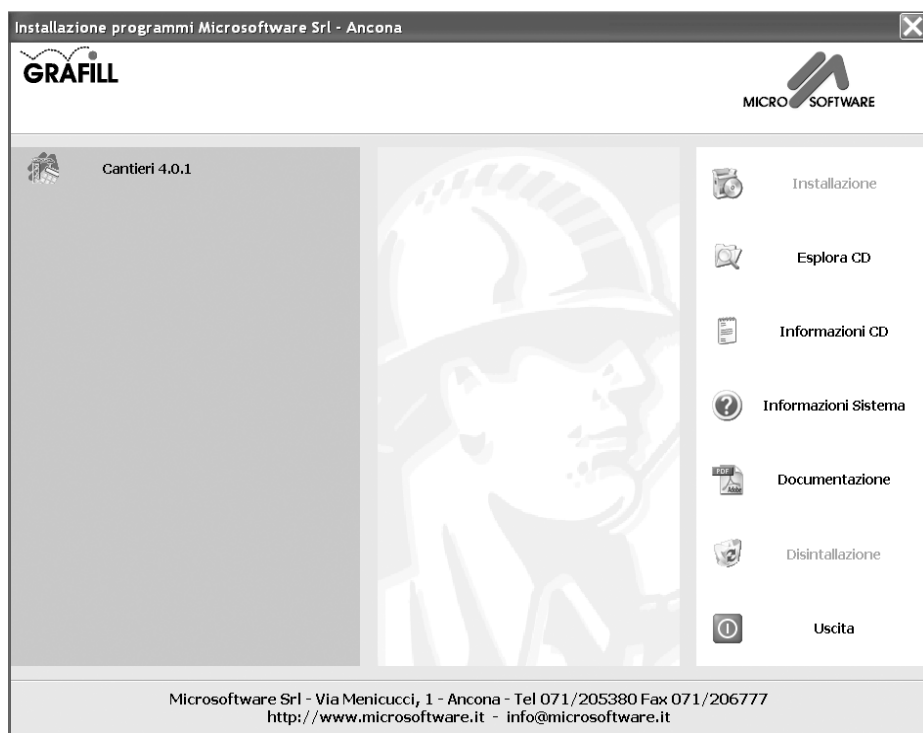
Installazione programmi Microsoftware Srl - Ancona

GRAFILL

MICRO SOFTWARE

Cantieri 4.0.1

Installazione

Esplora CD

Informazioni CD

Informazioni Sistema

PDF

Documentazione

Disintallazione

Uscita

Microsoftware Srl - Via Menicucci, 1 - Ancona - Tel 071/205380 Fax 071/206777
http://www.microsoftware.it - info@microsoftware.it